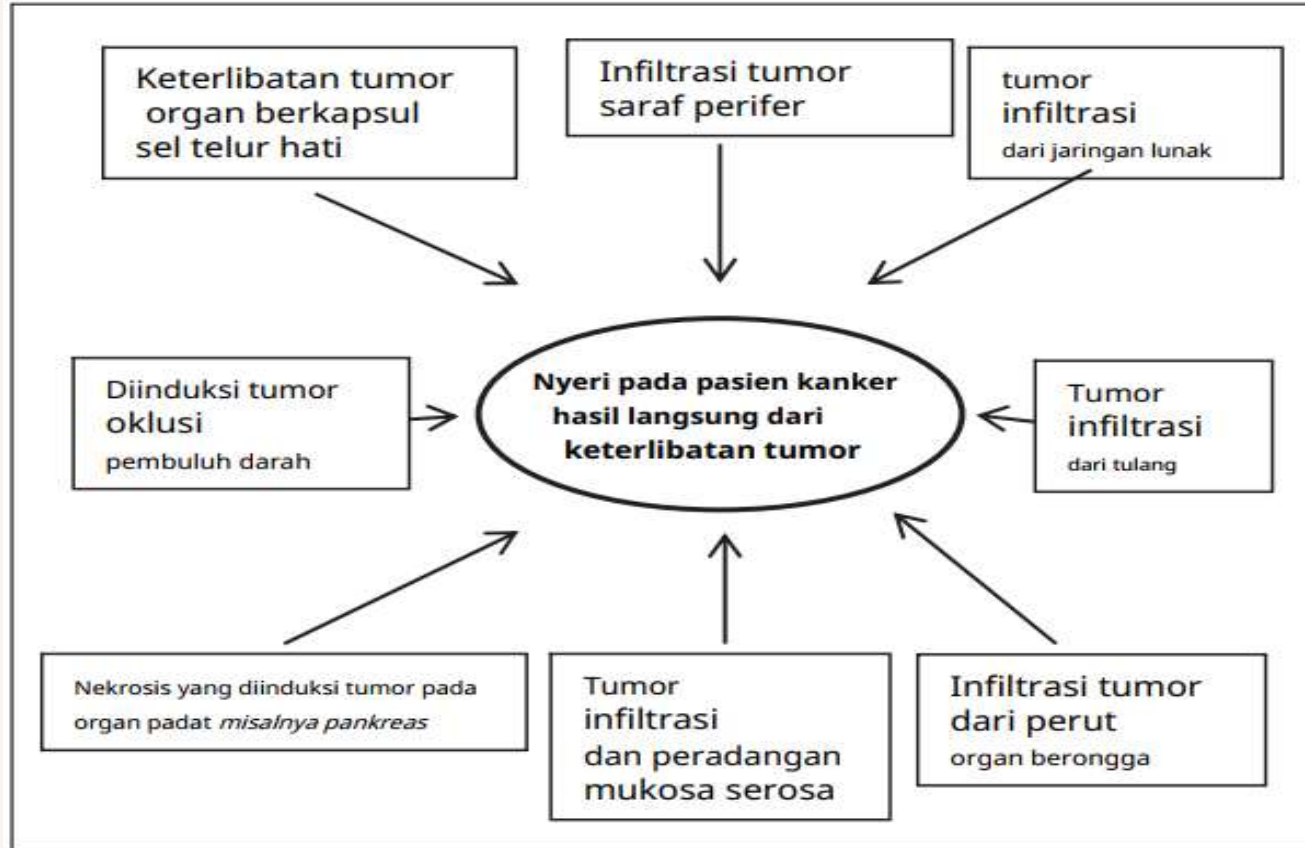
Keterlibatan tumor
organ berkapsul
sel telur hati

Infiltrasi tumor
saraf perifer

tumor
infiltrasi
dari jaringan lunak

Diinduksi tumor
oklusi
pembuluh darah

Nyeri pada pasien kanker
hasil langsung dari
keterlibatan tumor

Tumor
infiltrasi
dari tulang

Nekrosis yang diinduksi tumor pada organ padat *misalnya pankreas*

Tumor
infiltrasi
dan peradangan
mukosa serosa

Infiltrasi tumor
dari perut
organ berongga